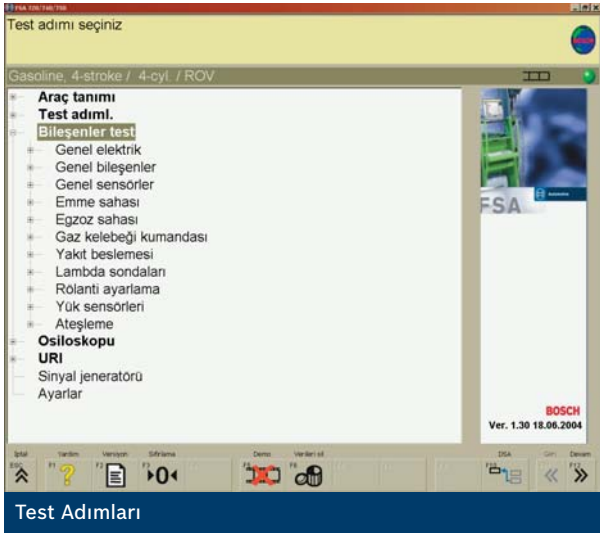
FSA 720/740/750

Test adımı seçiniz

Gasoline, 4-stroke / 4-cyl. / ROV

Araç tanımı
Test adıml.
Bileşenler test
Genel elektrik
Genel bileşenler
Genel sensörler
Emme sahası
Egzoz sahası
Gaz kelebeği kumandası
Yakıt beslemesi
Lambda sondaları
Rölanti ayarlama
Yük sensörleri
Ateşleme
Osiloskopu
URI
Sinyal jeneratörü
Ayarlar

FSA

BOSCH
Ver. 1.30 18.06.2004

İptal ESC
Yardım F1
Versiyon F2
Sıfırlama F3
Demo F5
Verileri sil F6
DSA F11
Geri
Devam F12

Test Adımları